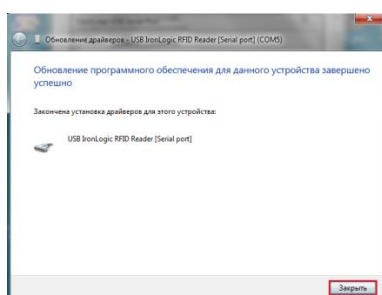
Обновление драйверов - USB IronLogic RFID Reader [Serial port] (COM5)

Обновление программного обеспечения для данного устройства завершено успешно

Закончена установка драйверов для этого устройства:

USB IronLogic RFID Reader [Serial port]

Закрыть